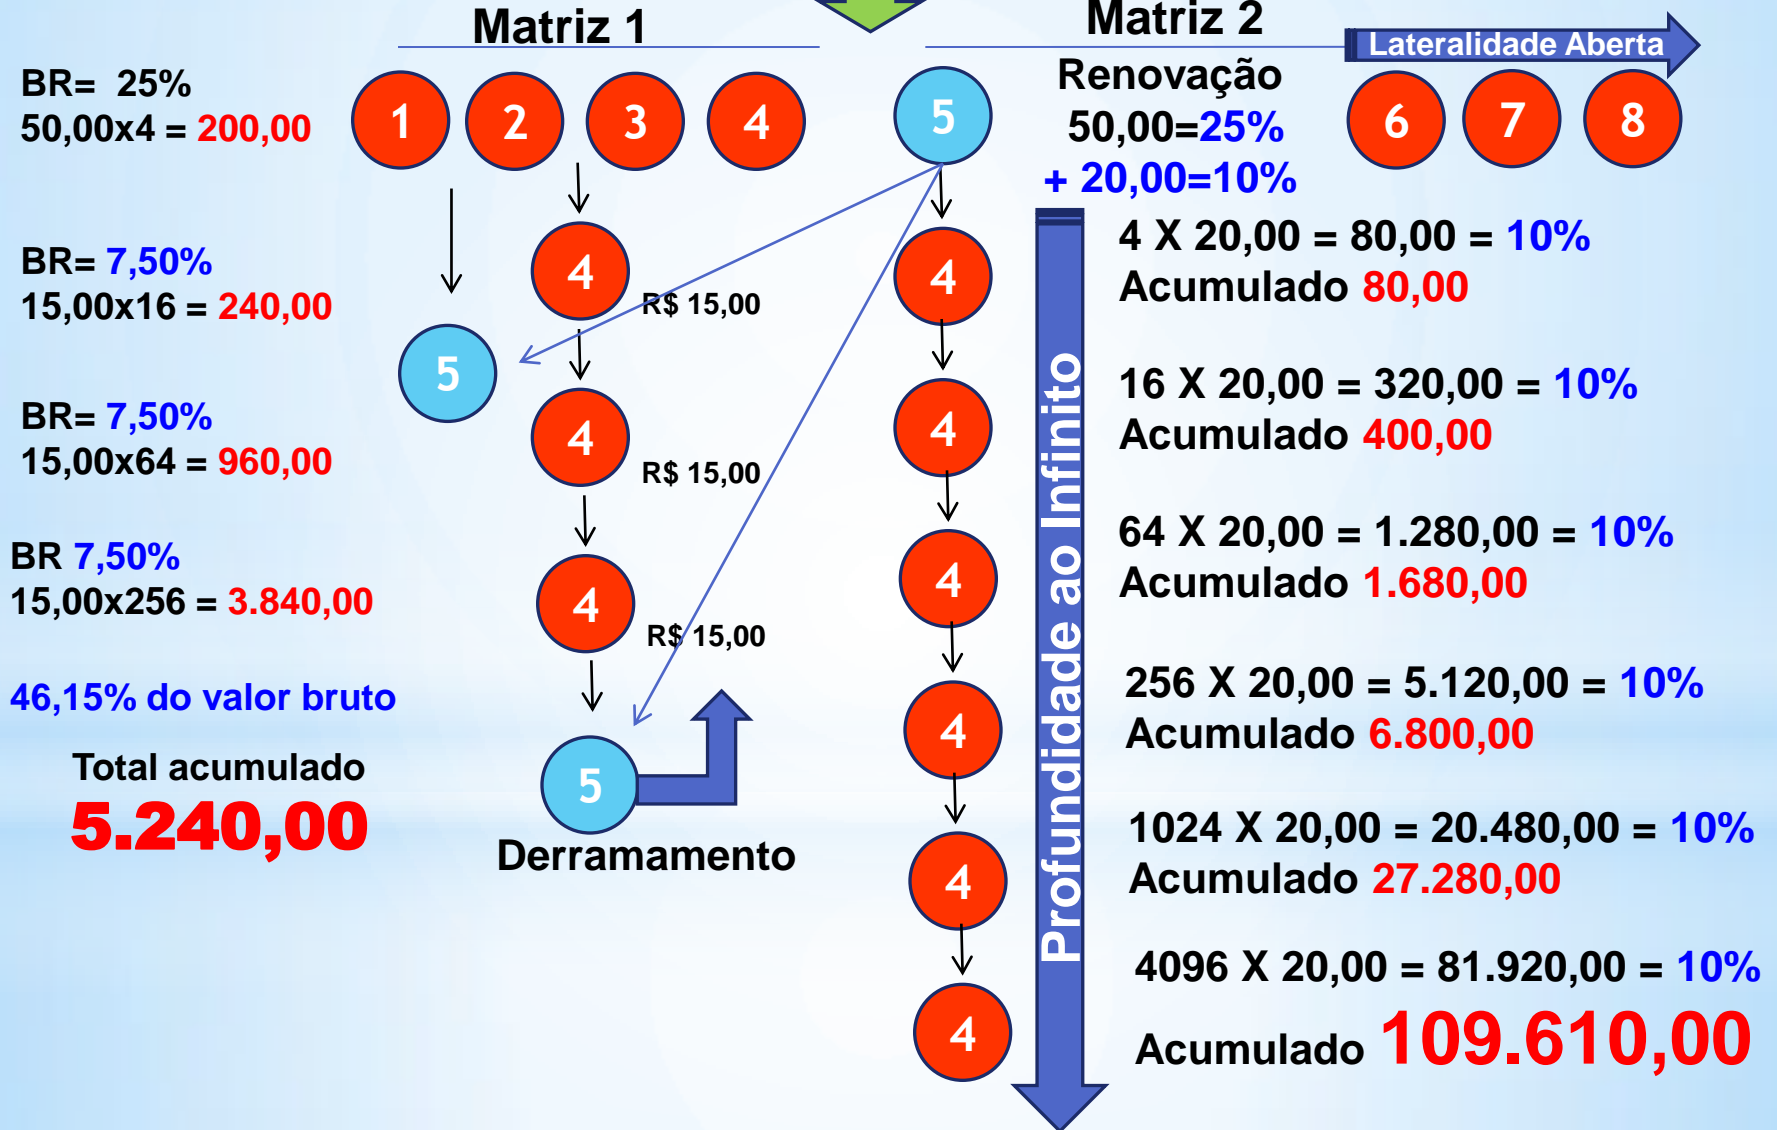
Matriz 1

Matriz 2

Lateralidade Aberta

BR= 25%
50,00x4 = 200,00

1 2 3 4

5

Renovação
50,00=25%
+ 20,00=10%

6 7 8

BR= 7,50%
15,00x16 = 240,00

4

R$ 15,00

5

BR= 7,50%
15,00x64 = 960,00

4

R$ 15,00

BR 7,50%
15,00x256 = 3.840,00

4

R$ 15,00

46,15% do valor bruto

Total acumulado
5.240,00

5

Derramamento

4
4
4
4
4
4

Profundidade ao Infinito

4 X 20,00 = 80,00 = 10%
Acumulado 80,00

16 X 20,00 = 320,00 = 10%
Acumulado 400,00

64 X 20,00 = 1.280,00 = 10%
Acumulado 1.680,00

256 X 20,00 = 5.120,00 = 10%
Acumulado 6.800,00

1024 X 20,00 = 20.480,00 = 10%
Acumulado 27.280,00

4096 X 20,00 = 81.920,00 = 10%
Acumulado 109.610,00